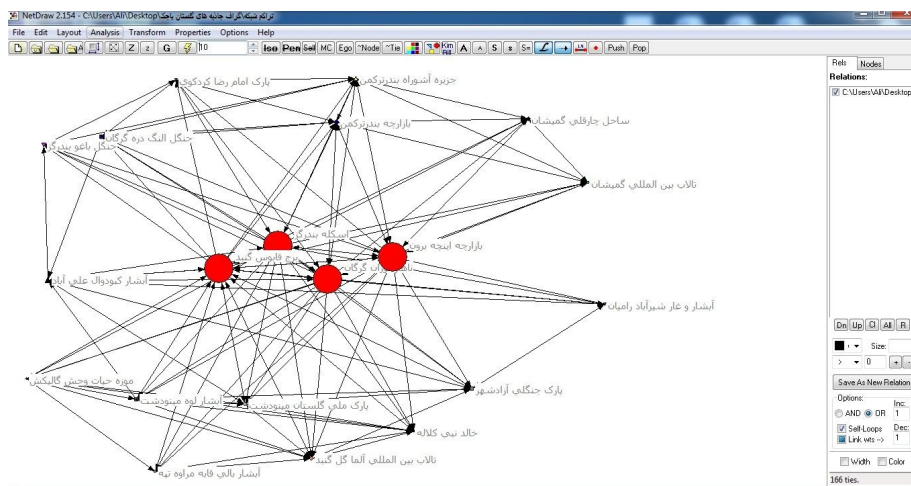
NetDraw 2.154 - C:\Users\Ali\Desktop\ترسیم شبکه گراف جاذبه های گلستان.vna

File Edit Layout Analysis Transform Properties Options Help

10 Iso Pen Self MC Ego ~Node ~Tie Kim Rel A A S s S= Push Pop

پارک امام رضا کردکوی
جزیره آشوراده بندرترکمن
بازارچه بندرترکمن
ساحل چارقلی گمیشان
جنگل النگ دره گرگان
جنگل باغو بندرگز
تالاب بین المللی گمیشان
اسکله بندرگز
بازارچه اینچه برون
برج قابوس گنبد
ناهارخوران گرگان
آبشار کبودوال علی آباد
آبشار و غار شیرآباد رامیان
موزه حیات وحش گالیکش
پارک جنگلی آزادشهر
آبشار لوه مینودشت
پارک ملی گلستان مینودشت
خالد نبی کلاله
تالاب بین المللی آلما گل گنبد
آبشار بالی قایه مراوه تپه

Rels Nodes
Relations:
C:\Users\Ali\Desktop

Dn Up All R
Size:
0
Save As New Relation
Options:
Inc: 1
AND OR
Self-Loops
Dec: 1
Link wts -->
Width Color
166 ties.